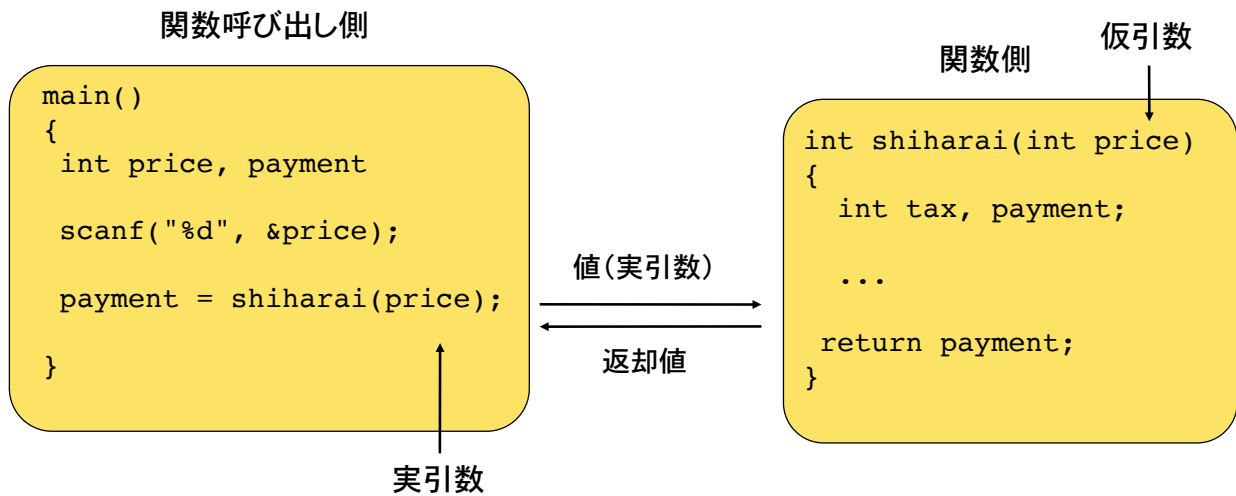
関数呼び出し側

main()
{
 int price, payment

 scanf("%d", &price);

 payment = shiharai(price);

}

実引数

値(実引数)

返却値

関数側

仮引数

int shiharai(int price)
{
  int tax, payment;

  ...

 return payment;
}